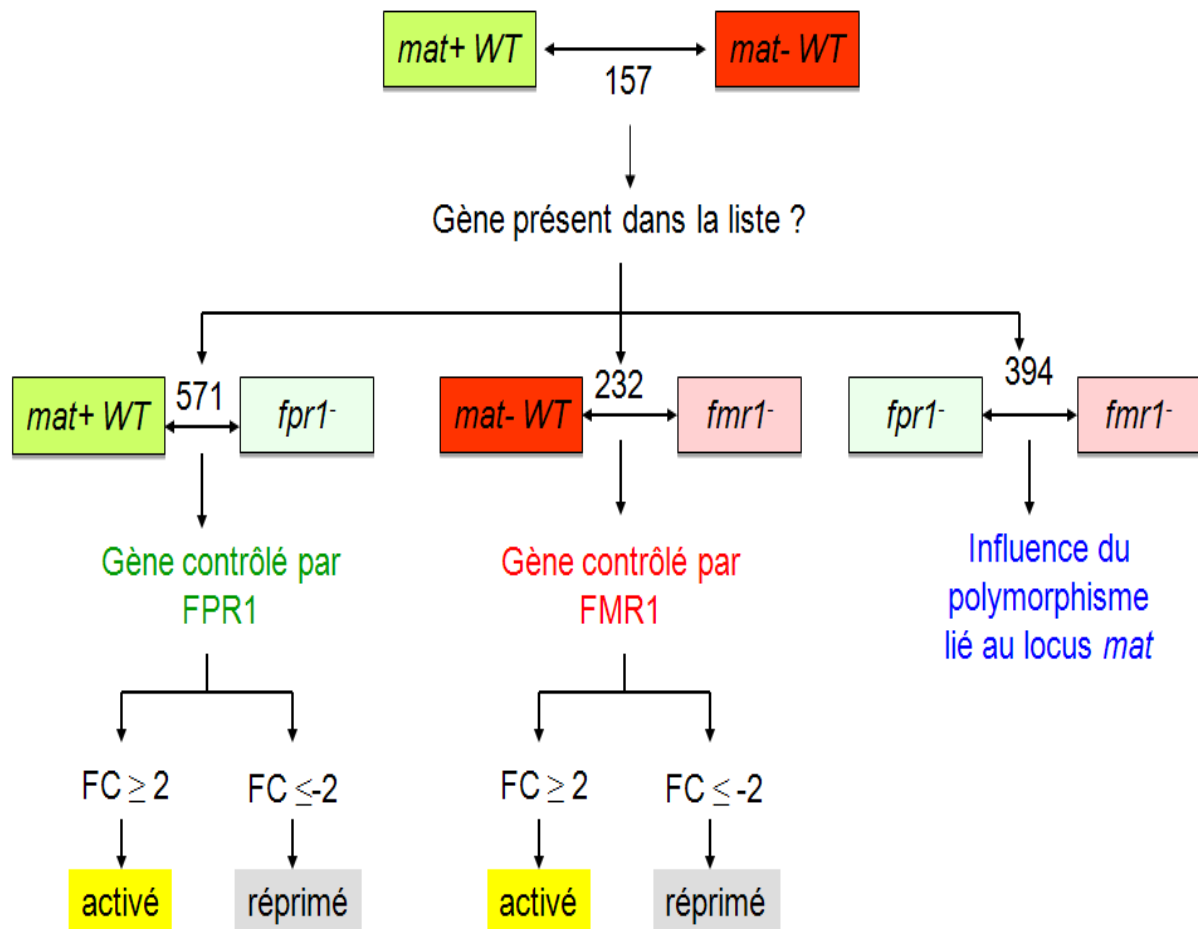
mat+ WT

157

mat- WT

Gène présent dans la liste ?

mat+ WT

571

$fpr1^{-}$

mat- WT

232

$fmr1^{-}$

$fpr1^{-}$

394

$fmr1^{-}$

Gène contrôlé par FPR1

Gène contrôlé par FMR1

Influence du polymorphisme lié au locus mat

FC $\geq 2$

FC $\leq$-2

FC $\geq 2$

FC $\leq$ -2

activé

réprimé

activé

réprimé